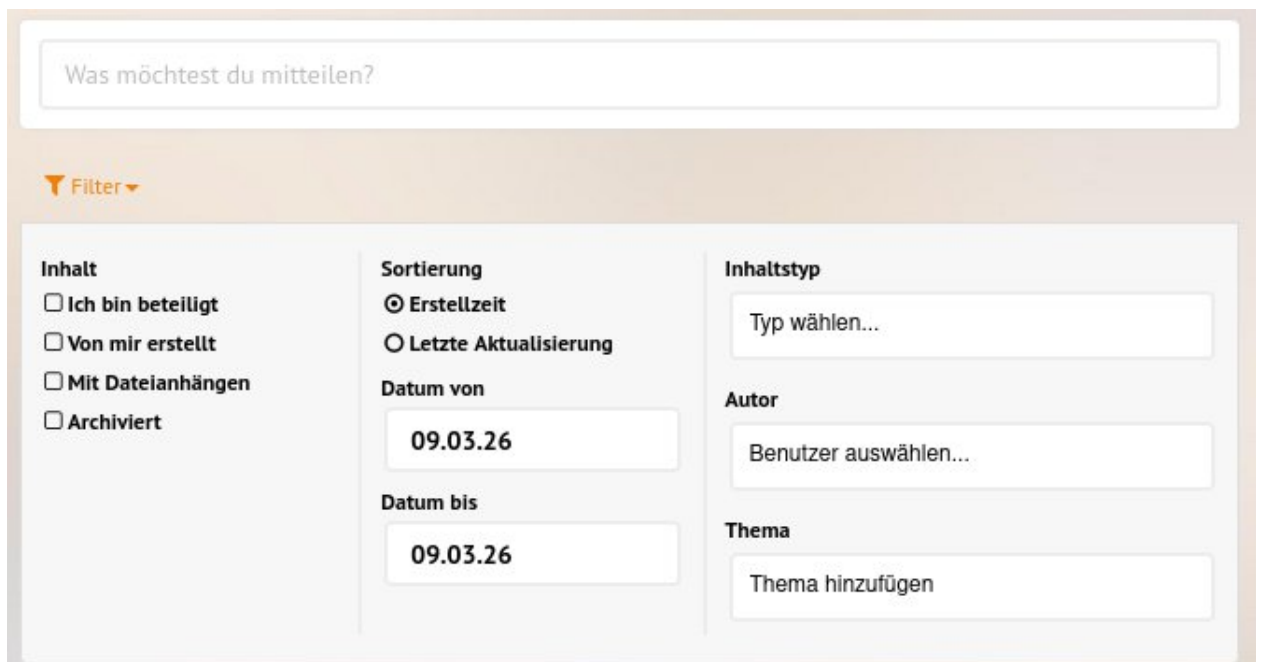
Was möchtest du mitteilen?

Filter

Inhalt
Ich bin beteiligt
Von mir erstellt
Mit Dateianhängen
Archiviert

Sortierung
Erstellzeit
Letzte Aktualisierung
Datum von
09.03.26
Datum bis
09.03.26

Inhaltstyp
Typ wählen...
Autor
Benutzer auswählen...
Thema
Thema hinzufügen